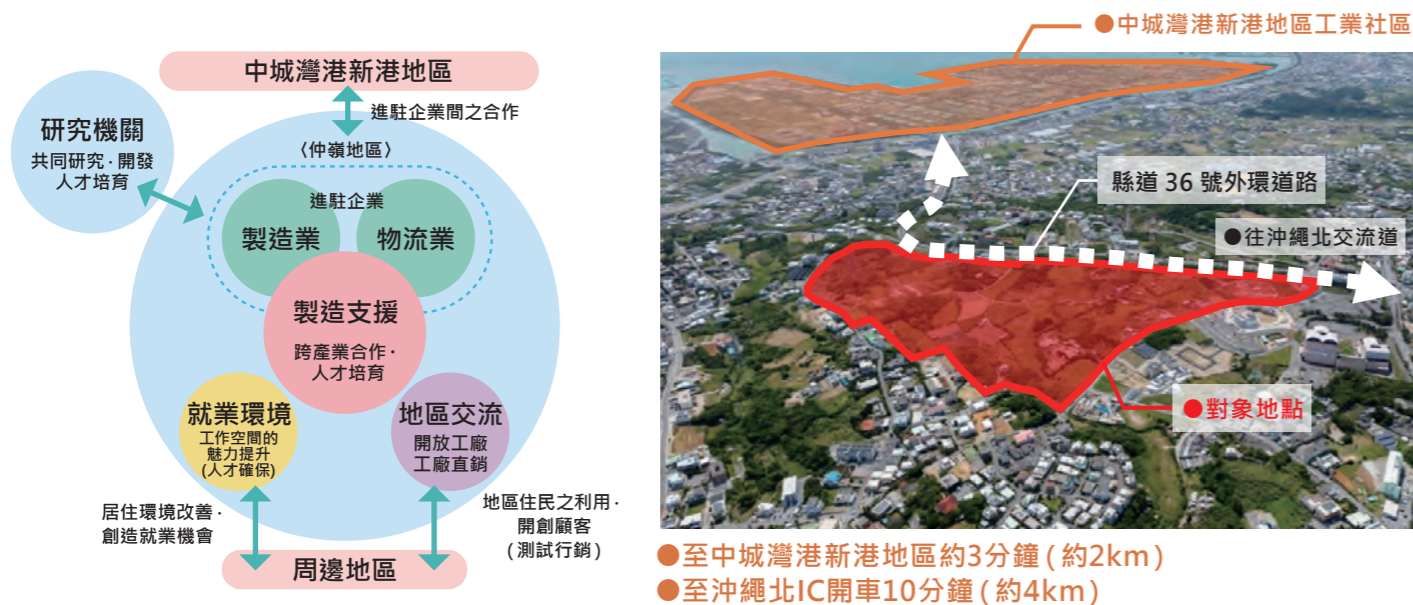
中城灣港新港地區

進駐企業間之合作

研究機關
共同研究‧開發
人才培育

〈仲嶺地區〉

進駐企業

製造業

物流業

製造支援
跨產業合作‧
人才培育

就業環境
工作空間的
魅力提升
(人才確保)

地區交流
開放工廠
工廠直銷

居住環境改善‧
創造就業機會

地區住民之利用‧
開創顧客
(測試行銷)

周邊地區

●中城灣港新港地區工業社區

縣道 36 號外環道路

●往沖繩北交流道

●對象地點

●至中城灣港新港地區約3分鐘(約2km)
●至沖繩北IC開車10分鐘(約4km)